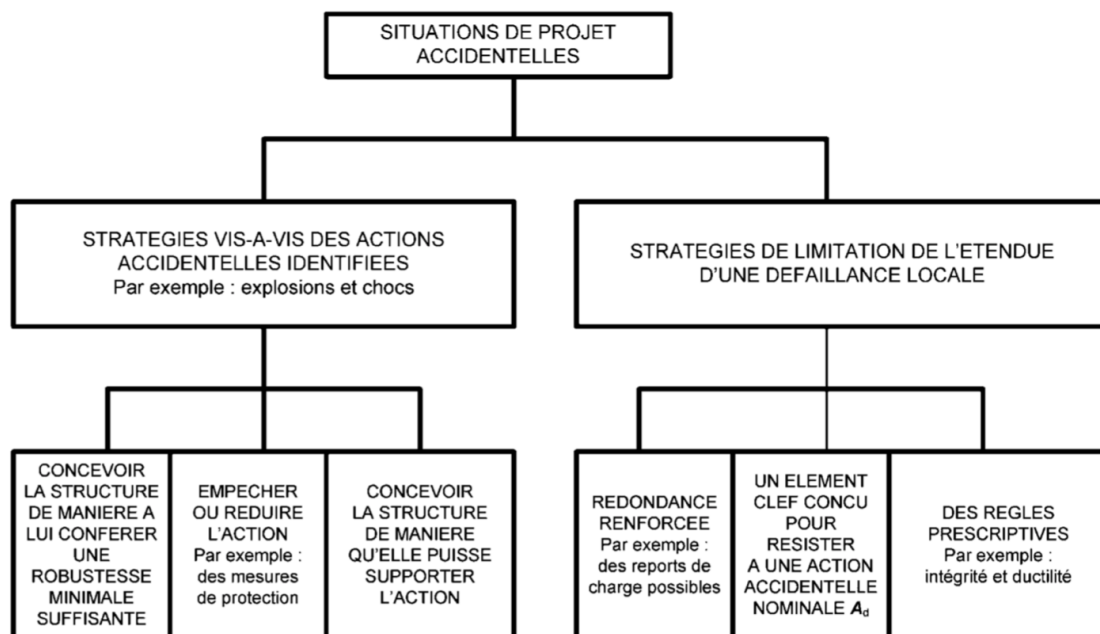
SITUATIONS DE PROJET ACCIDENTELLES

STRATEGIES VIS-A-VIS DES ACTIONS ACCIDENTELLES IDENTIFIEES
Par exemple : explosions et chocs

STRATEGIES DE LIMITATION DE L'ETENDUE D'UNE DEFAILLANCE LOCALE

CONCEVOIR LA STRUCTURE DE MANIERE A LUI CONFERER UNE ROBUSTESSE MINIMALE SUFFISANTE

EMPECHER OU REDUIRE L'ACTION
Par exemple : des mesures de protection

CONCEVOIR LA STRUCTURE DE MANIERE QU'ELLE PUISSE SUPPORTER L'ACTION

REDONDANCE RENFORCEE
Par exemple : des reports de charge possibles

UN ELEMENT CLEF CONCU POUR RESISTER A UNE ACTION ACCIDENTELLE NOMINALE $A_d$

DES REGLES PRESCRIPTIVES
Par exemple : intégrité et ductilité